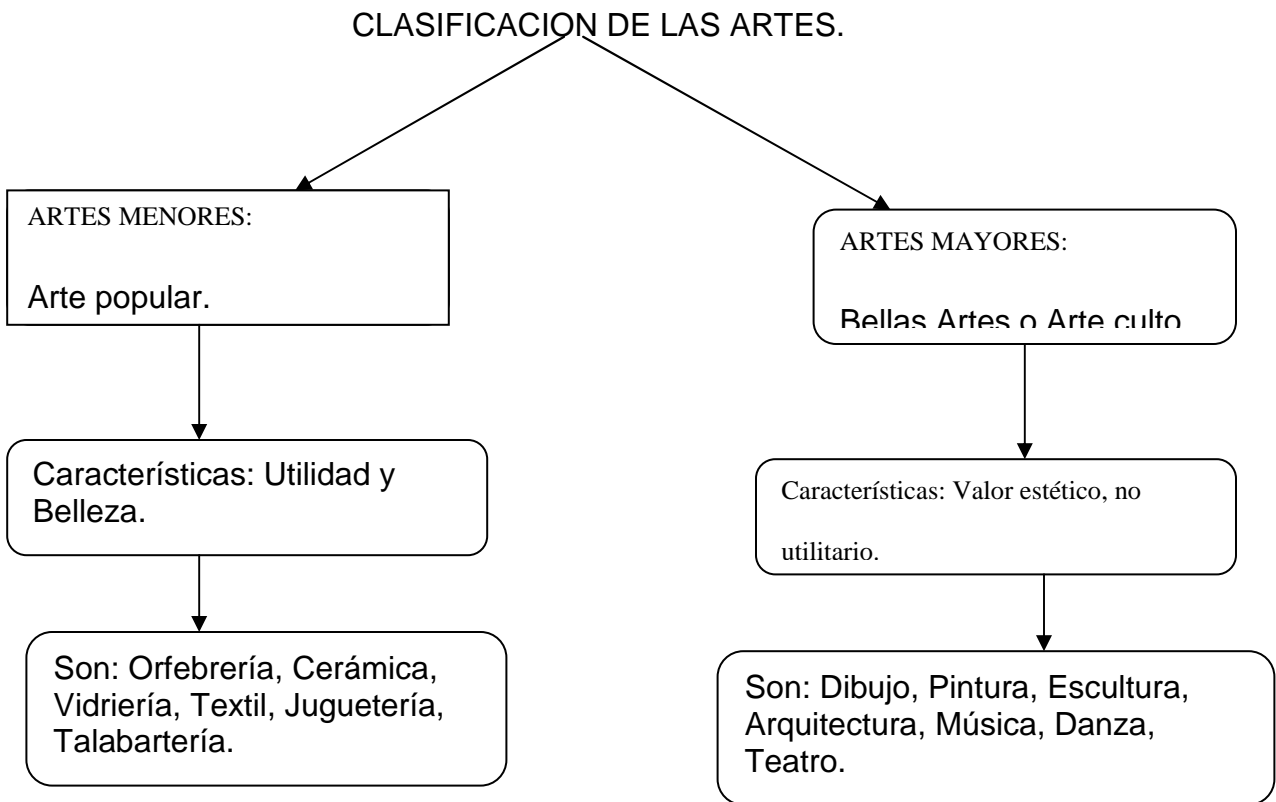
CLASIFICACION DE LAS ARTES.

ARTES MENORES:

Arte popular.

Características: Utilidad y Belleza.

Son: Orfebrería, Cerámica, Vidriería, Textil, Juguetería, Talabartería.

ARTES MAYORES:

Bellas Artes o Arte culto

Características: Valor estético, no utilitario.

Son: Dibujo, Pintura, Escultura, Arquitectura, Música, Danza, Teatro.